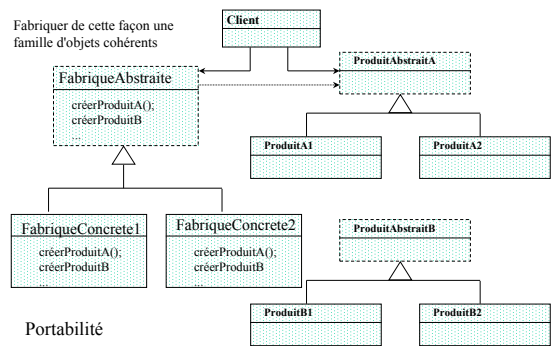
Fabriquer de cette façon une famille d'objets cohérents

Client

FabriqueAbstraite

créerProduitA();
créerProduitB
...

ProduitAbstraitA

ProduitA1

ProduitA2

FabriqueConcrete1

créerProduitA();
créerProduitB
...

FabriqueConcrete2

créerProduitA();
créerProduitB
...

ProduitAbstraitB

ProduitB1

ProduitB2

Portabilité